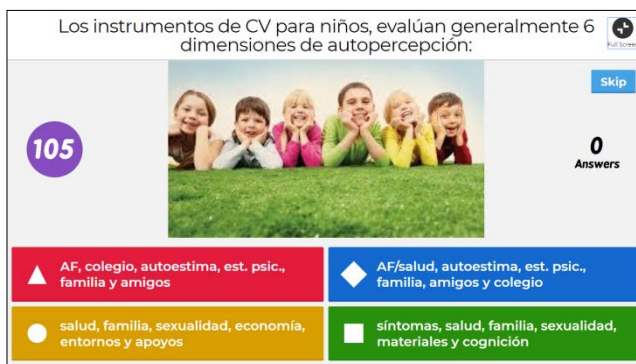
Los instrumentos de CV para niños, evalúan generalmente 6 dimensiones de autopercepción:

Full Screen

Skip

105

0
Answers

AF, colegio, autoestima, est. psic., familia y amigos

AF/salud, autoestima, est. psic., familia, amigos y colegio

salud, familia, sexualidad, economía, entornos y apoyos

síntomas, salud, familia, sexualidad, materiales y cognición